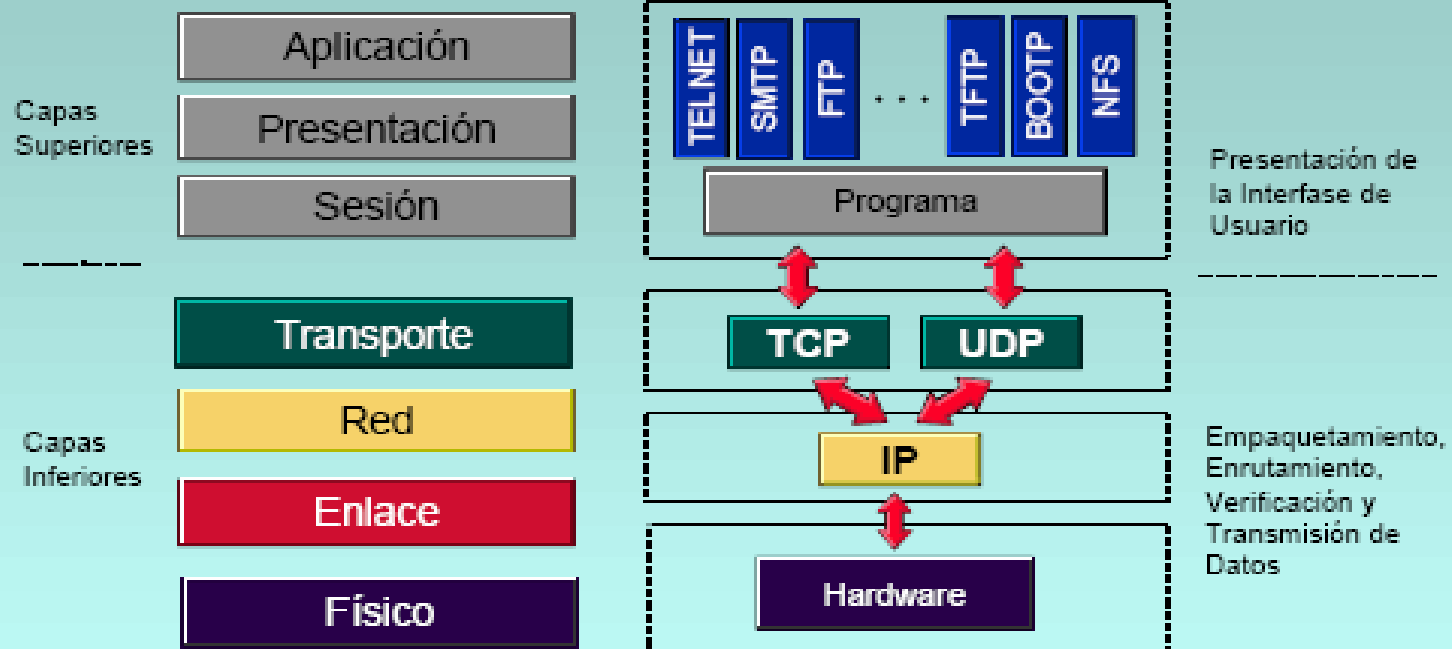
Capas Superiores

Aplicación

Presentación

Sesión

Transporte

Red

Enlace

Físico

Capas Inferiores

TELNET

SMTP

FTP

. . .

TFTP

BOOTP

NFS

Programa

TCP

UDP

IP

Hardware

Presentación de la Interfase de Usuario

Empaquetamiento, Enrutamiento, Verificación y Transmisión de Datos